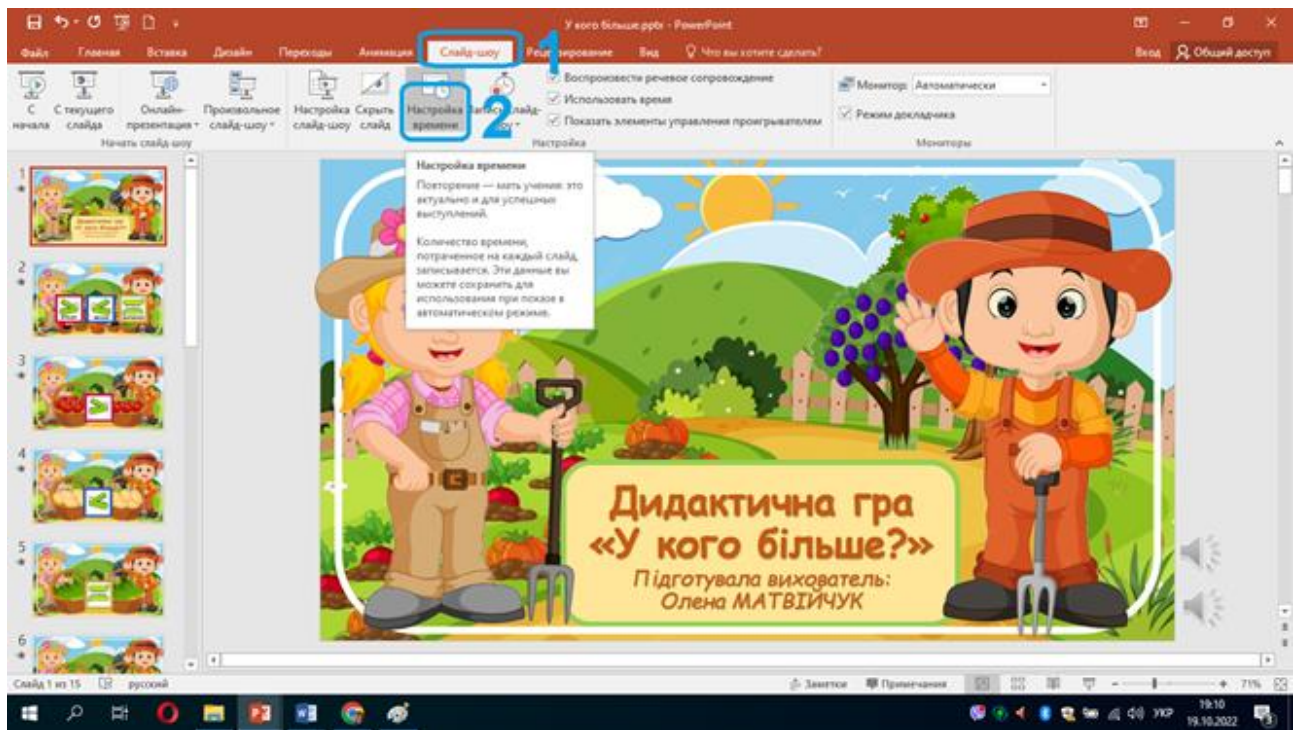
У кого більше.pptx - PowerPoint

Вход Общий доступ

Файл Главная Вставка Дизайн Переходы Анимация Слайд-шоу Рецензирование Вид Что вы хотите сделать?

1

С начала С текущего слайда Онлайн-презентация Произвольное слайд-шоу Начать слайд-шоу

Настройка слайд-шоу Скрыть слайд Настройка времени Запись слайд-шоу

2

Воспроизвести речевое сопровождение
Использовать время
Показать элементы управления проигрывателем
Настройка

Монитор: Автоматически
Режим докладчика
Мониторы

Настройка времени

Повторение — мать учения: это актуально и для успешных выступлений.

Количество времени, потраченное на каждый слайд, записывается. Эти данные вы можете сохранить для использования при показе в автоматическом режиме.

1
2
3
4
5
6

Дидактична гра «У кого більше?»

Підготувала вихователь: Олена МАТВІЙЧУК

Слайд 1 из 15 русский Заметки Примечания 71%

19:10 19.10.2022 УКР